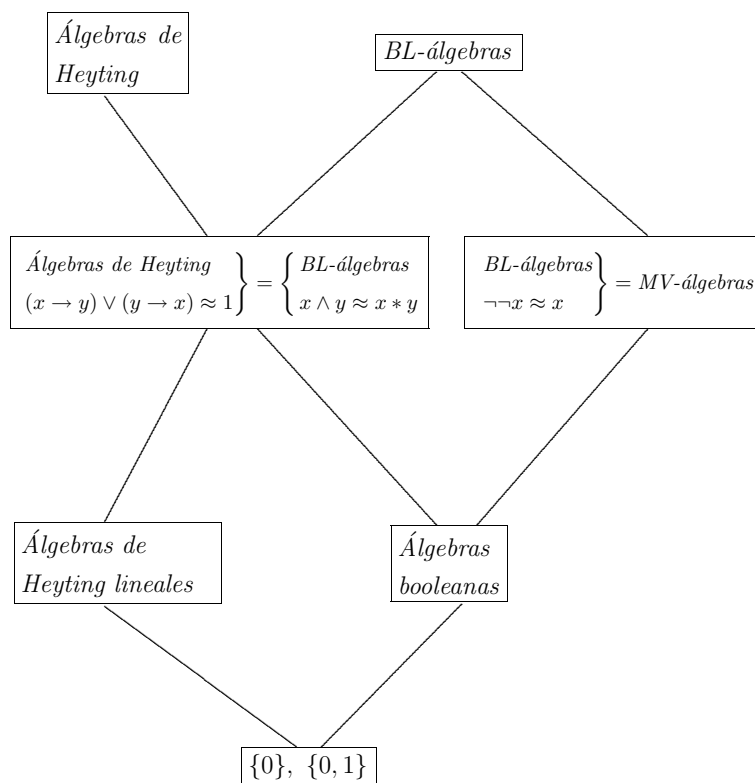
Álgebras de Heyting

BL-álgebras

$\left.\begin{matrix}\text{Álgebras de Heyting}\\ (x \to y) \vee (y \to x) \approx 1\end{matrix}\right\} = \left\{\begin{matrix}\text{BL-álgebras}\\ x \wedge y \approx x * y\end{matrix}\right.$

$\left.\begin{matrix}\text{BL-álgebras}\\ \neg\neg x \approx x\end{matrix}\right\} = \text{MV-álgebras}$

Álgebras de Heyting lineales

Álgebras booleanas

$\{0\},\ \{0,1\}$